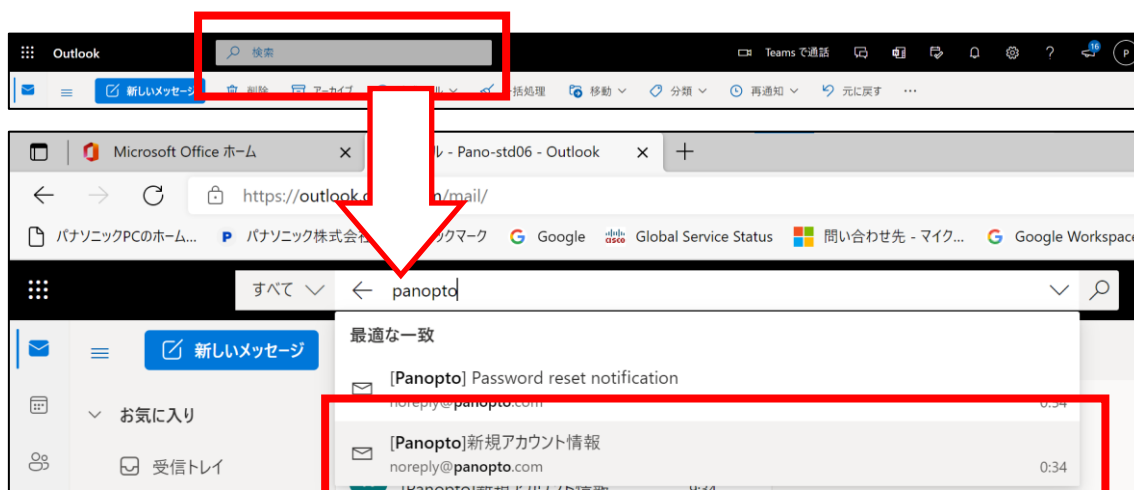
Outlook 検索 Teams で通話 16 P

新しいメッセージ 削除 アーカイブ 一括処理 移動 分類 再通知 元に戻す ...

Microsoft Office ホーム ル - Pano-std06 - Outlook

https://outlook.o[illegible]m/mail/

パナソニックPCのホーム... P パナソニック株式会社 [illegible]ックマーク Google Global Service Status 問い合わせ先 - マイク... Google Workspace

すべて panopto

最適な一致

[Panopto] Password reset notification
noreply@panopto.com 0:34

[Panopto]新規アカウント情報
noreply@panopto.com 0:34

新しいメッセージ

お気に入り

受信トレイ